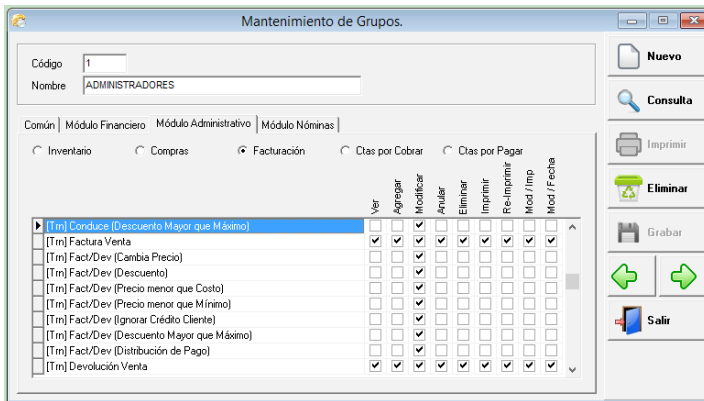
Mantenimiento de Grupos.

Código 1
Nombre ADMINISTRADORES

Común | Módulo Financiero | Módulo Administrativo | Módulo Nóminas

Inventario
Compras
Facturación
Ctas por Cobrar
Ctas por Pagar

| | Ver | Agregar | Modificar | Anular | Eliminar | Imprimir | Re-Imprimir | Mod / Imp | Mod / Fecha |
|---|---|---|---|---|---|---|---|---|---|
| [Trn] Conduce (Descuento Mayor que Máximo) | | | ✔ | | | | | | |
| [Trn] Factura Venta | ✔ | ✔ | ✔ | ✔ | ✔ | ✔ | ✔ | ✔ | ✔ |
| [Trn] Fact/Dev (Cambia Precio) | | | ✔ | | | | | | |
| [Trn] Fact/Dev (Descuento) | | | ✔ | | | | | | |
| [Trn] Fact/Dev (Precio menor que Costo) | | | ✔ | | | | | | |
| [Trn] Fact/Dev (Precio menor que Mínimo) | | | ✔ | | | | | | |
| [Trn] Fact/Dev (Ignorar Crédito Cliente) | | | ✔ | | | | | | |
| [Trn] Fact/Dev (Descuento Mayor que Máximo) | | | ✔ | | | | | | |
| [Trn] Fact/Dev (Distribución de Pago) | | | ✔ | | | | | | |
| [Trn] Devolución Venta | ✔ | ✔ | ✔ | ✔ | ✔ | ✔ | ✔ | ✔ | ✔ |

Nuevo
Consulta
Imprimir
Eliminar
Grabar
Salir